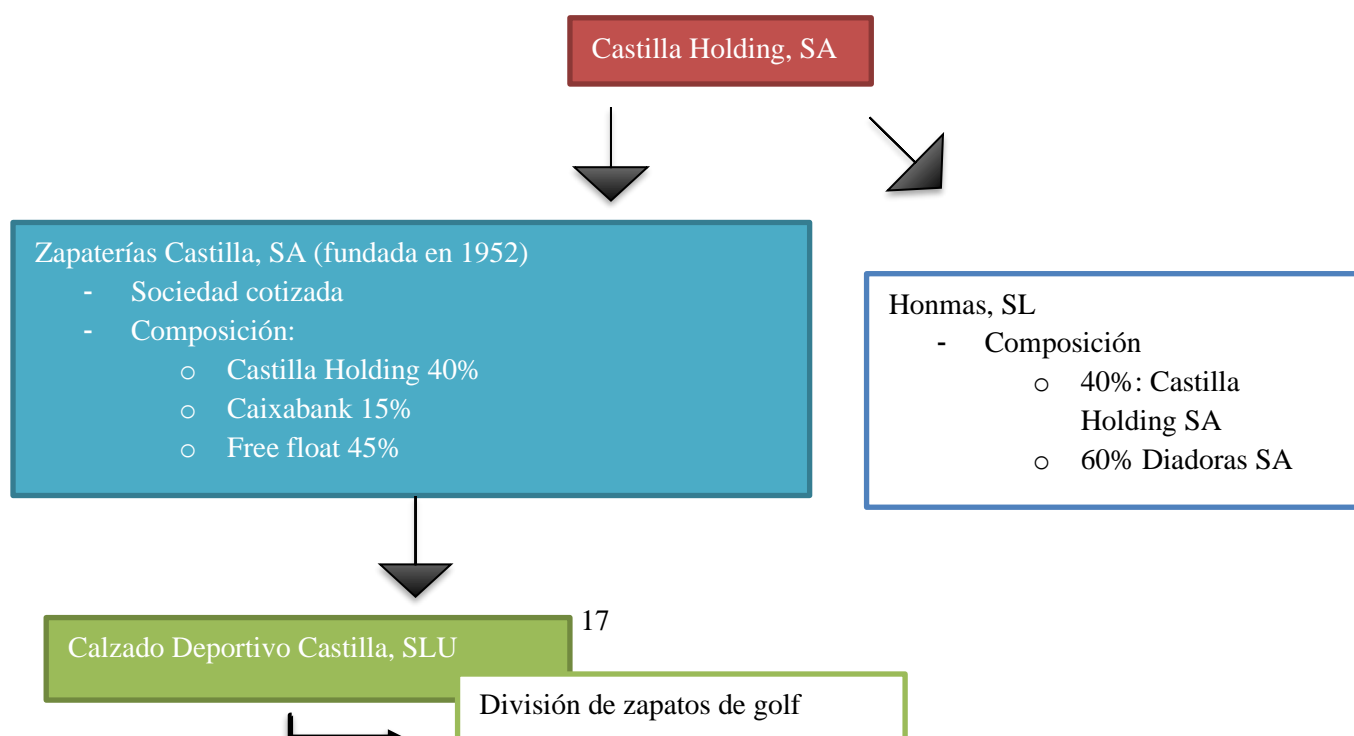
Castilla Holding, SA

Zapaterías Castilla, SA (fundada en 1952)
- Sociedad cotizada
- Composición:
  o Castilla Holding 40%
  o Caixabank 15%
  o Free float 45%

Honmas, SL
- Composición
  o 40%: Castilla Holding SA
  o 60% Diadoras SA

17

Calzado Deportivo Castilla, SLU

División de zapatos de golf